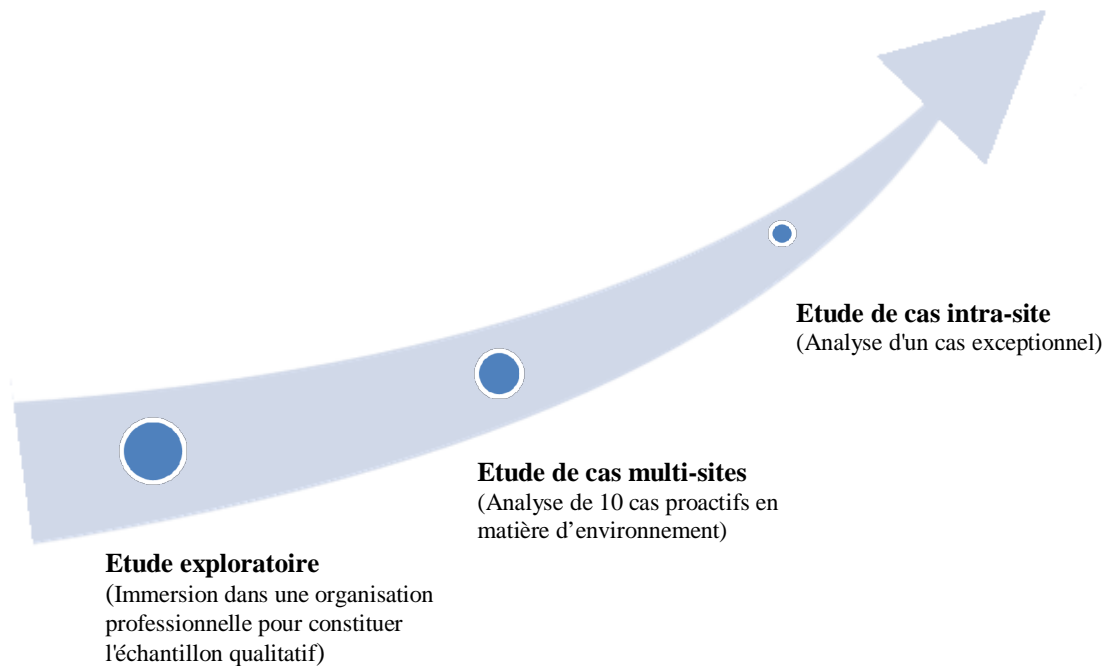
Etude exploratoire
(Immersion dans une organisation professionnelle pour constituer l'échantillon qualitatif)

Etude de cas multi-sites
(Analyse de 10 cas proactifs en matière d’environnement)

Etude de cas intra-site
(Analyse d'un cas exceptionnel)